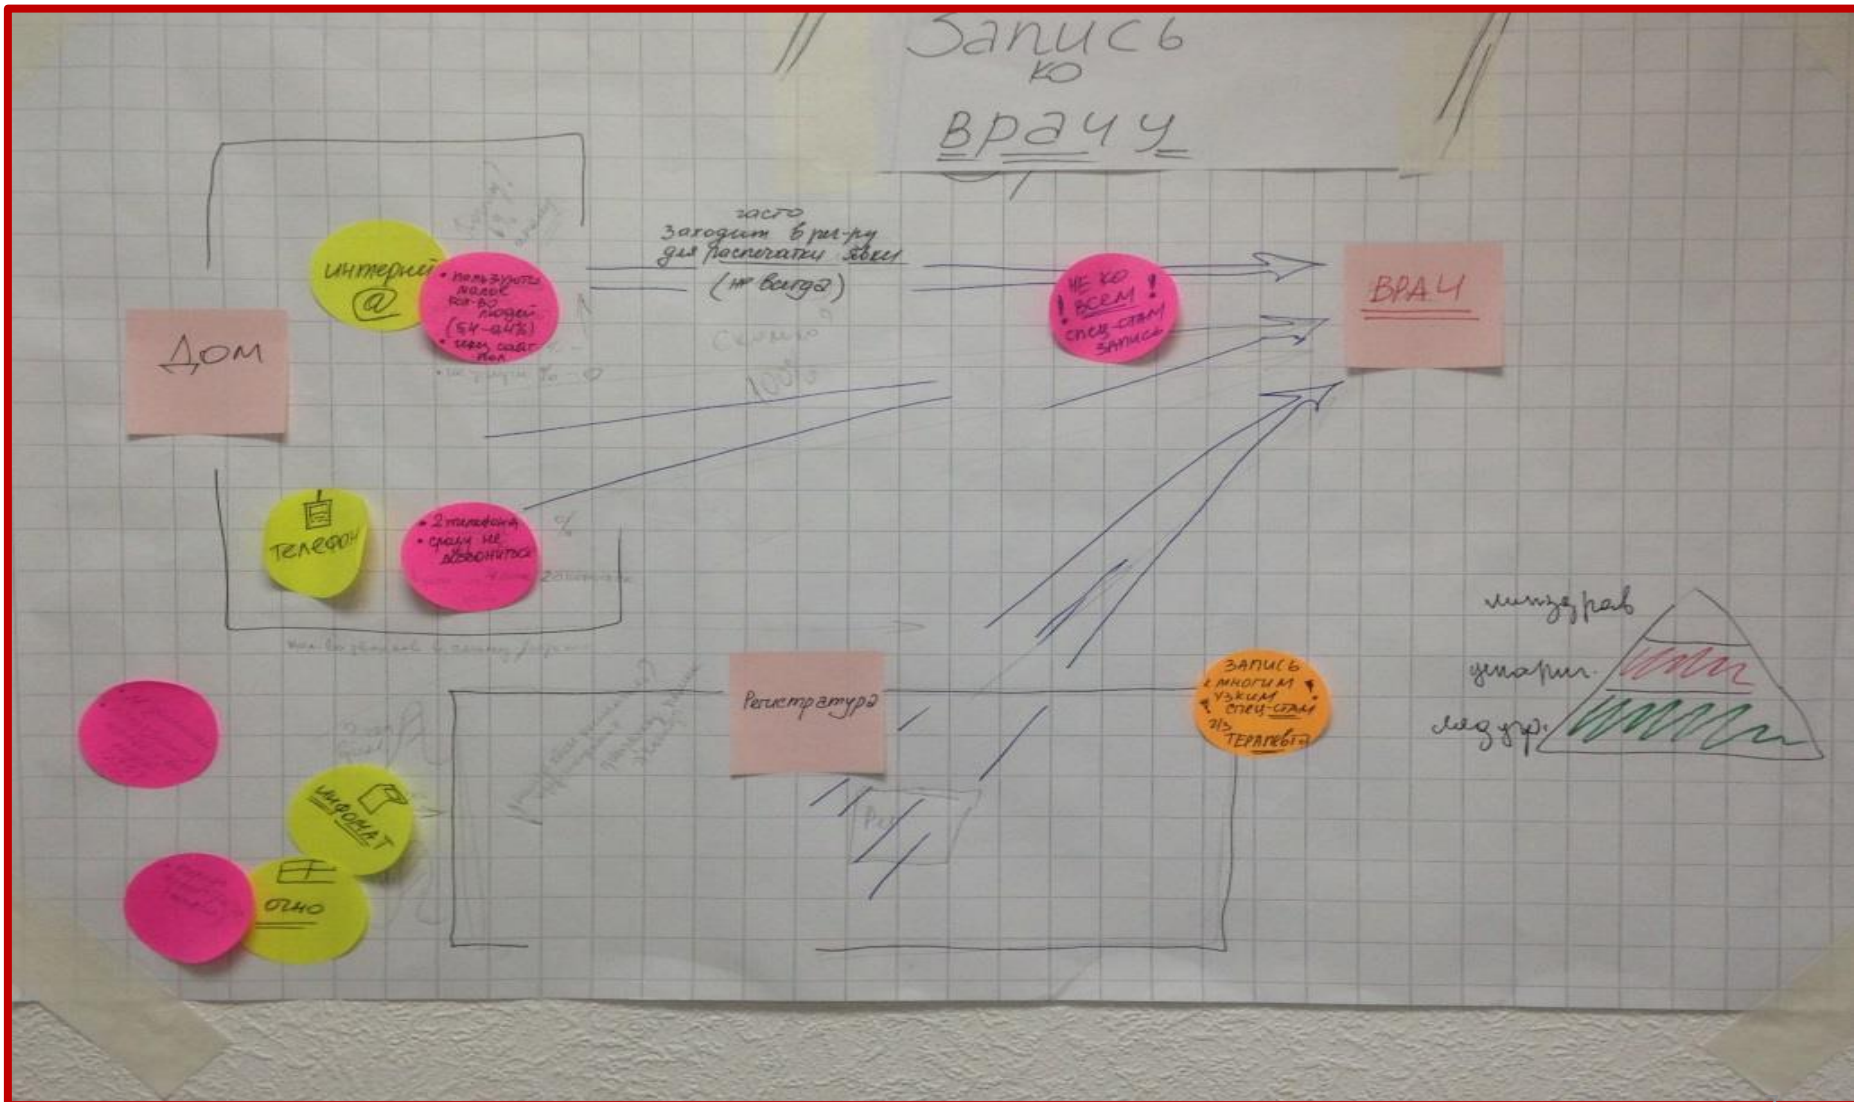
Запись ко врачу

часто заходит в рег-ру для распечатки явки (не всегда)

Дом

интернет @

• пользуются малое кол-во людей (54-64%)
• нету сайта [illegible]

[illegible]

телефон

• 2 телефона
• сразу не дозвониться

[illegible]

НЕ КО ВСЕМ ! спец-стам ! запись

ВРАЧ

Регистратура

ЗАПИСЬ к многим узким спец-стам из терапевта

минздрав
упарил.
мед.учр.

инфомат

окно

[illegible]